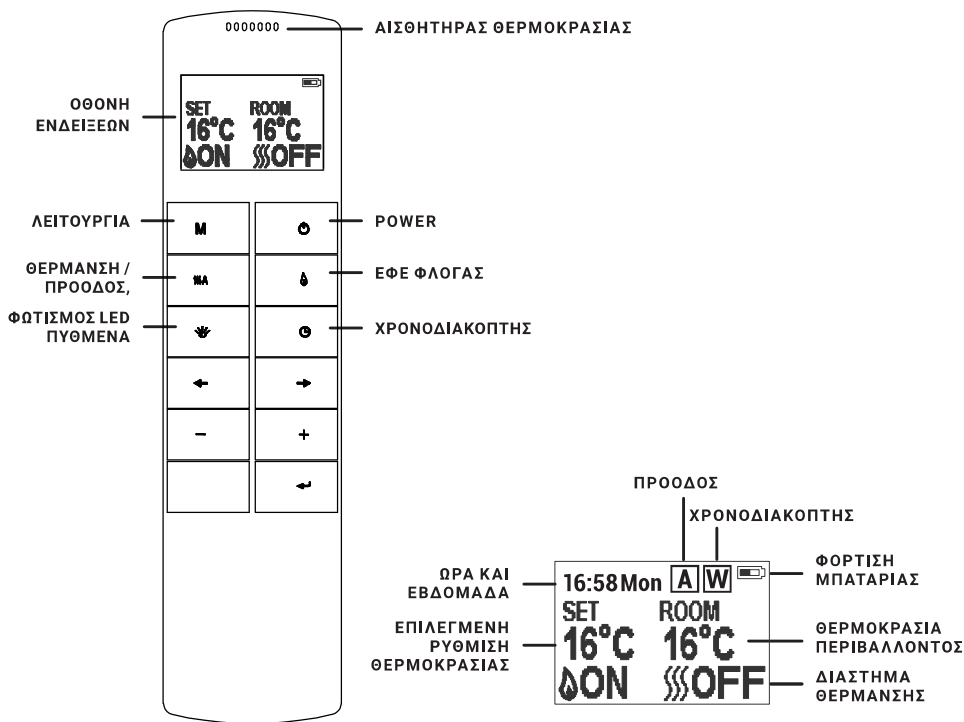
ΑΙΣΘΗΤΗΡΑΣ ΘΕΡΜΟΚΡΑΣΙΑΣ

ΟΘΟΝΗ ΕΝΔΕΙΞΕΩΝ

SET ROOM
16°C 16°C
ON OFF

ΛΕΙΤΟΥΡΓΙΑ
M
POWER

ΘΕΡΜΑΝΣΗ / ΠΡΟΟΔΟΣ,
A
ΕΦΕ ΦΛΟΓΑΣ

ΦΩΤΙΣΜΟΣ LED ΠΥΘΜΕΝΑ
ΧΡΟΝΟΔΙΑΚΟΠΤΗΣ

−
+

ΠΡΟΟΔΟΣ
ΧΡΟΝΟΔΙΑΚΟΠΤΗΣ
ΩΡΑ ΚΑΙ ΕΒΔΟΜΑΔΑ
16:58 Mon A W
ΦΟΡΤΙΣΗ ΜΠΑΤΑΡΙΑΣ
SET ROOM
ΕΠΙΛΕΓΜΕΝΗ ΡΥΘΜΙΣΗ ΘΕΡΜΟΚΡΑΣΙΑΣ
16°C 16°C
ΘΕΡΜΟΚΡΑΣΙΑ ΠΕΡΙΒΑΛΛΟΝΤΟΣ
ON OFF
ΔΙΑΣΤΗΜΑ ΘΕΡΜΑΝΣΗΣ